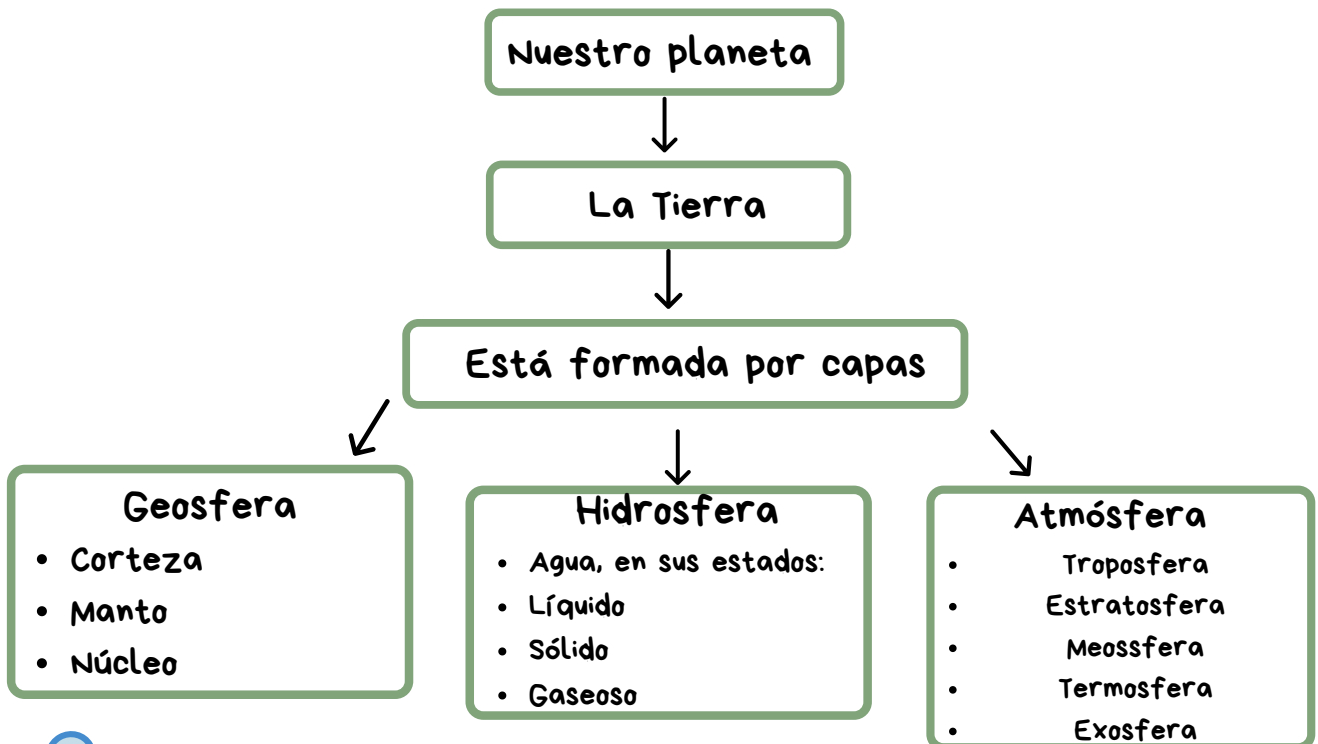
Nuestro planeta

La Tierra

Está formada por capas

Geosfera
- Corteza
- Manto
- Núcleo

Hidrosfera
- Agua, en sus estados:
- Líquido
- Sólido
- Gaseoso

Atmósfera
- Troposfera
- Estratosfera
- Meossfera
- Termosfera
- Exosfera